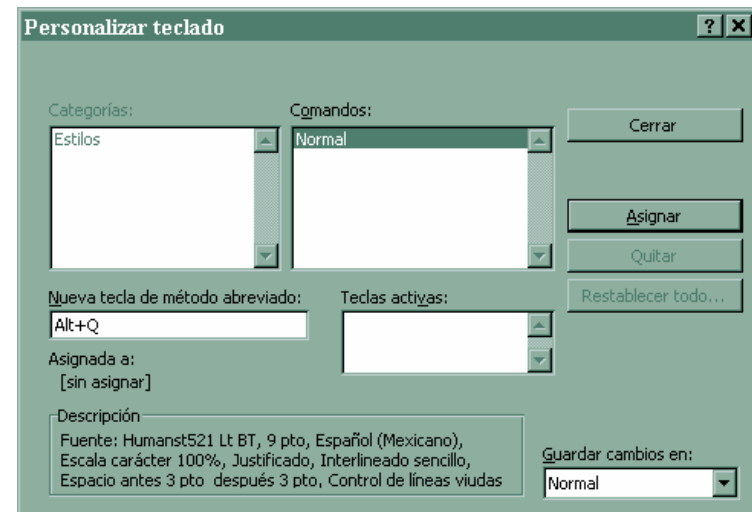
Personalizar teclado

? X

Categorías:

Estilos

Comandos:

Normal

Cerrar

Asignar

Quitar

Restablecer todo...

Nueva tecla de método abreviado:

Alt+Q

Teclas activas:

Asignada a:
[sin asignar]

Descripción

Fuente: Humanst521 Lt BT, 9 pto, Español (Mexicano), Escala carácter 100%, Justificado, Interlineado sencillo, Espacio antes 3 pto después 3 pto, Control de líneas viudas

Guardar cambios en:

Normal